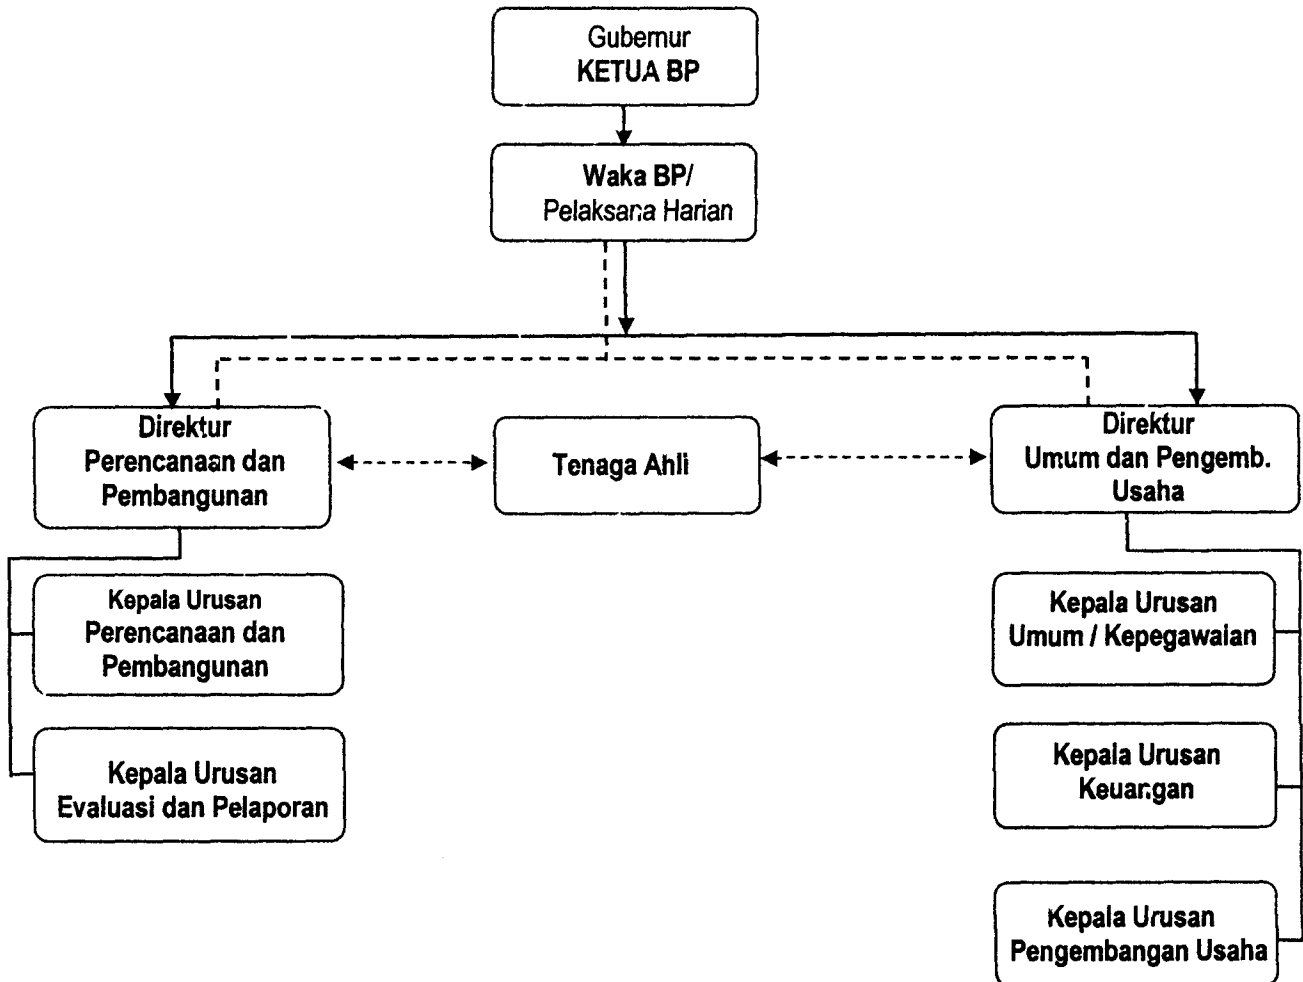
Gubernur
KETUA BP

Waka BP/
Pelaksana Harian

Direktur
Perencanaan dan
Pembangunan

Tenaga Ahli

Direktur
Umum dan Pengemb.
Usaha

Kepala Urusan
Perencanaan dan
Pembangunan

Kepala Urusan
Evaluasi dan Pelaporan

Kepala Urusan
Umum / Kepegawaian

Kepala Urusan
Keuangan

Kepala Urusan
Pengembangan Usaha